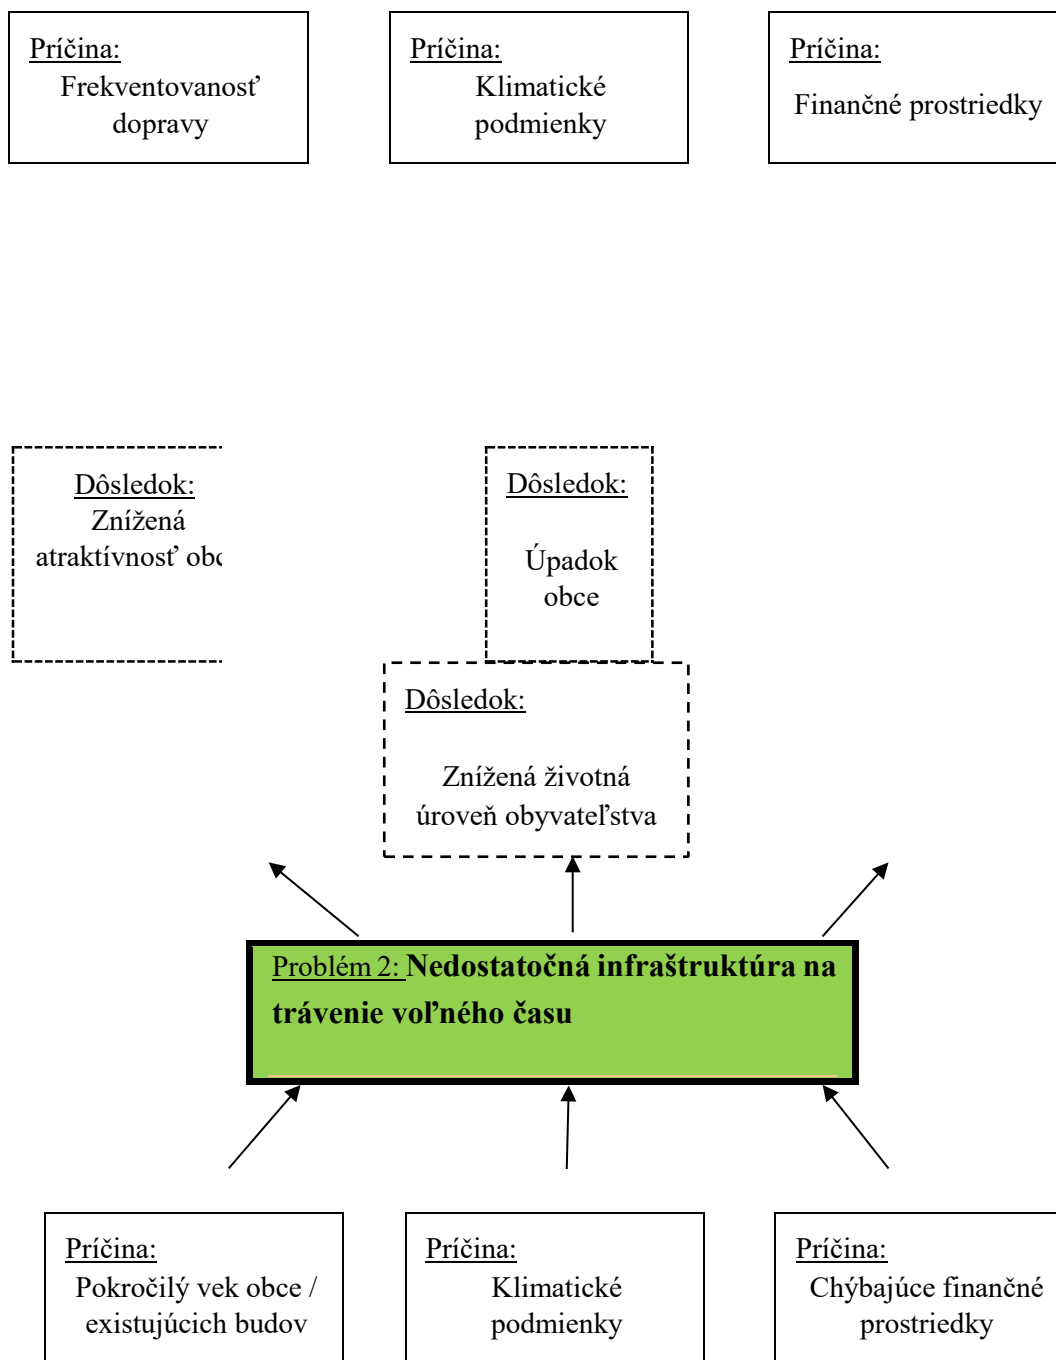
Príčina:
Frekventovanosť dopravy

Príčina:
Klimatické podmienky

Príčina:
Finančné prostriedky

Dôsledok:
Znížená atraktívnosť ob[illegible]

Dôsledok:
Úpadok obce

Dôsledok:
Znížená životná úroveň obyvateľstva

Problém 2: **Nedostatočná infraštruktúra na trávenie voľného času**

Príčina:
Pokročilý vek obce / existujúcich budov

Príčina:
Klimatické podmienky

Príčina:
Chýbajúce finančné prostriedky